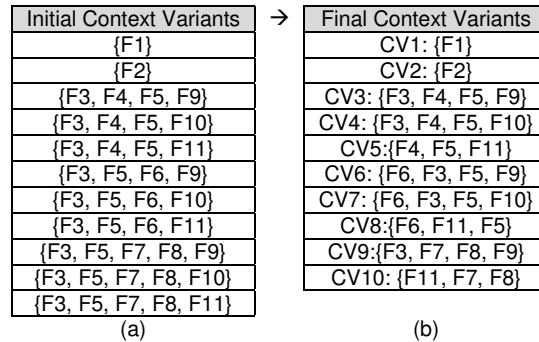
| Initial Context Variants |
|---|
| {F1} |
| {F2} |
| {F3, F4, F5, F9} |
| {F3, F4, F5, F10} |
| {F3, F4, F5, F11} |
| {F3, F5, F6, F9} |
| {F3, F5, F6, F10} |
| {F3, F5, F6, F11} |
| {F3, F5, F7, F8, F9} |
| {F3, F5, F7, F8, F10} |
| {F3, F5, F7, F8, F11} |

(a)

→

| Final Context Variants |
|---|
| CV1: {F1} |
| CV2: {F2} |
| CV3: {F3, F4, F5, F9} |
| CV4: {F3, F4, F5, F10} |
| CV5:{F4, F5, F11} |
| CV6: {F6, F3, F5, F9} |
| CV7: {F6, F3, F5, F10} |
| CV8:{F6, F11, F5} |
| CV9:{F3, F7, F8, F9} |
| CV10: {F11, F7, F8} |

(b)